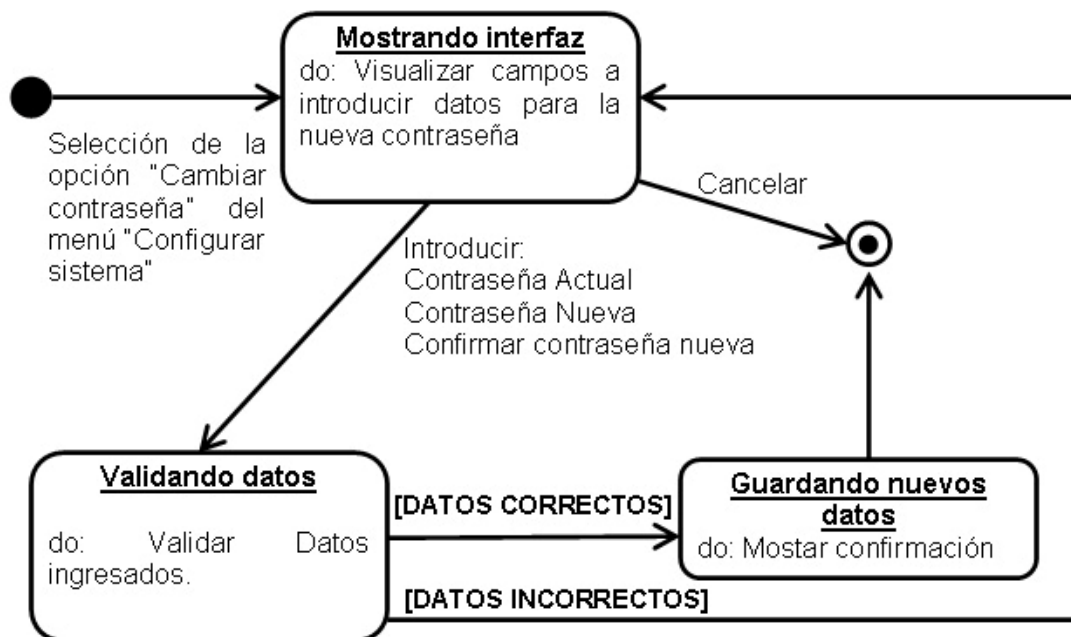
Mostrando interfaz
do: Visualizar campos a introducir datos para la nueva contraseña

Selección de la opción "Cambiar contraseña" del menú "Configurar sistema"

Cancelar

Introducir:
Contraseña Actual
Contraseña Nueva
Confirmar contraseña nueva

Validando datos
do: Validar Datos ingresados.

[DATOS CORRECTOS]

Guardando nuevos datos
do: Mostar confirmación

[DATOS INCORRECTOS]